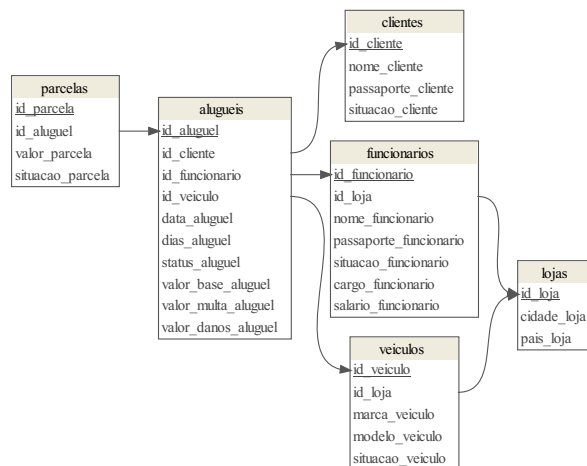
clientes
id_cliente
nome_cliente
passaporte_cliente
situacao_cliente

parcelas
id_parcela
id_aluguel
valor_parcela
situacao_parcela

alugueis
id_aluguel
id_cliente
id_funcionario
id_veiculo
data_aluguel
dias_aluguel
status_aluguel
valor_base_aluguel
valor_multa_aluguel
valor_danos_aluguel

funcionarios
id_funcionario
id_loja
nome_funcionario
passaporte_funcionario
situacao_funcionario
cargo_funcionario
salario_funcionario

lojas
id_loja
cidade_loja
pais_loja

veiculos
id_veiculo
id_loja
marca_veiculo
modelo_veiculo
situacao_veiculo